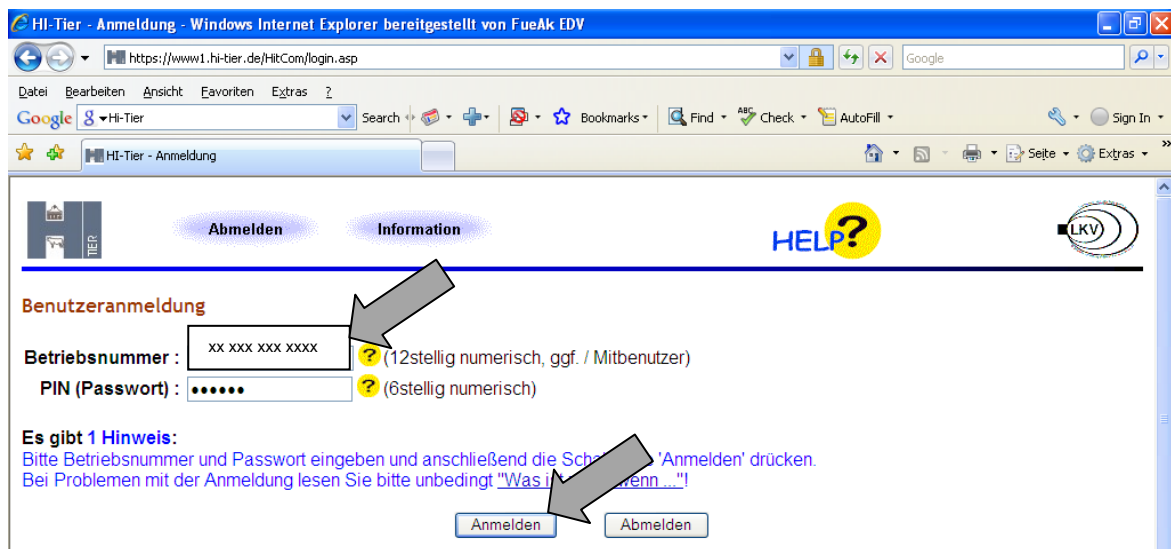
HI-Tier - Anmeldung - Windows Internet Explorer bereitgestellt von FueAk EDV

https://www1.hi-tier.de/HitCom/login.asp

Google

Datei Bearbeiten Ansicht Favoriten Extras ?

Google Hi-Tier Search Bookmarks Find Check AutoFill Sign In

HI-Tier - Anmeldung

Seite Extras

TIER

Abmelden Information

HELP?

LKV

Benutzeranmeldung

Betriebsnummer : xx xxx xxx xxxx ? (12stellig numerisch, ggf. / Mitbenutzer)

PIN (Passwort) : •••••• ? (6stellig numerisch)

Es gibt 1 Hinweis:
Bitte Betriebsnummer und Passwort eingeben und anschließend die Scha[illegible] 'Anmelden' drücken.
Bei Problemen mit der Anmeldung lesen Sie bitte unbedingt "Was i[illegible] wenn ..."!

Anmelden Abmelden